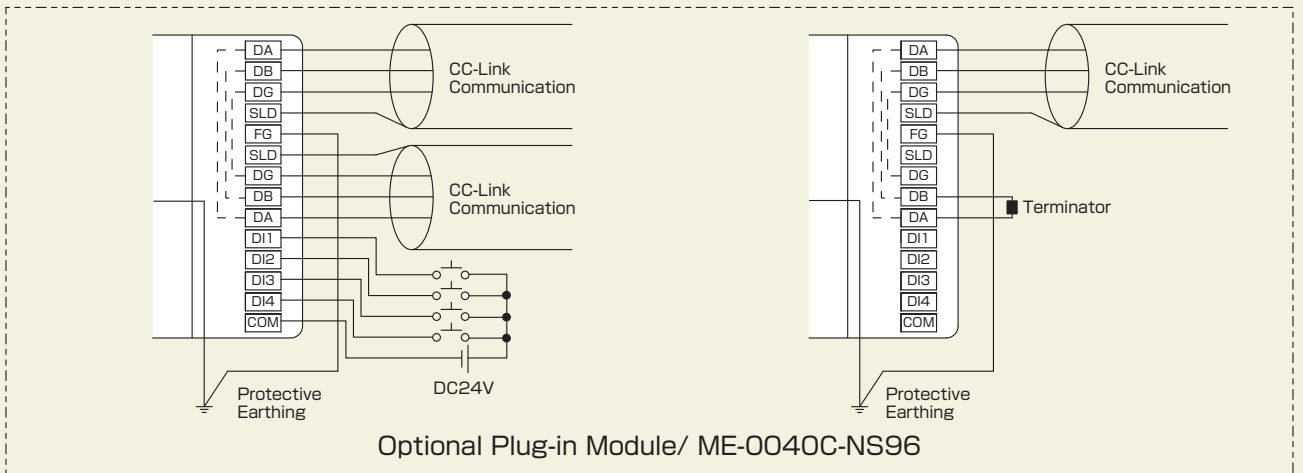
DA
DB
DG
SLD
FG
SLD
DG
DB
DA
DI1
DI2
DI3
DI4
COM

CC-Link Communication

CC-Link Communication

DC24V

Protective Earthing

DA
DB
DG
SLD
FG
SLD
DG
DB
DA
DI1
DI2
DI3
DI4
COM

CC-Link Communication

Terminator

Protective Earthing

Optional Plug-in Module/ ME-0040C-NS96